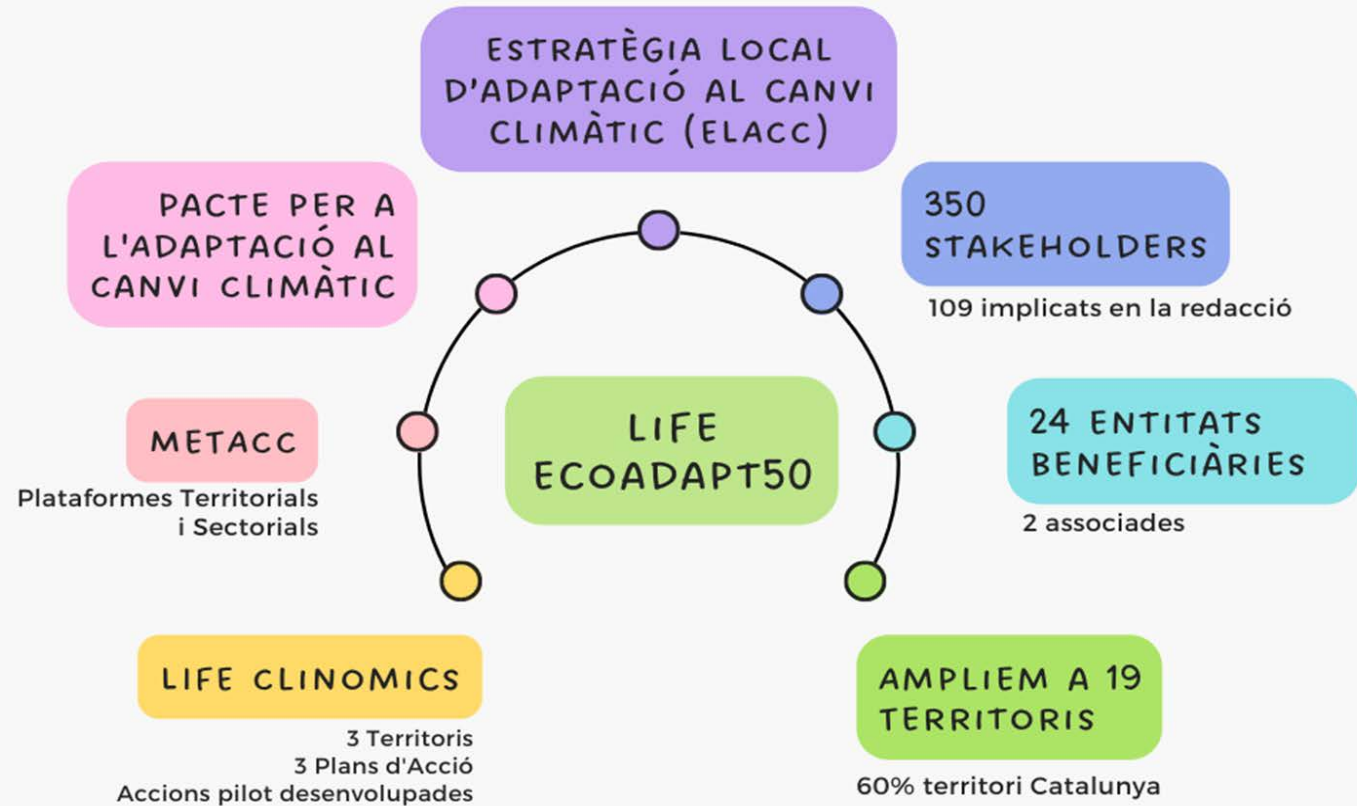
ESTRATÈGIA LOCAL D'ADAPTACIÓ AL CANVI CLIMÀTIC (ELACC)

PACTE PER A L'ADAPTACIÓ AL CANVI CLIMÀTIC

350 STAKEHOLDERS

109 implicats en la redacció

METACC

Plataformes Territorials i Sectorials

LIFE ECOADAPT50

24 ENTITATS BENEFICIÀRIES

2 associades

LIFE CLINOMICS

3 Territoris
3 Plans d'Acció
Accions pilot desenvolupades

AMPLIEM A 19 TERRITORIS

60% territori Catalunya